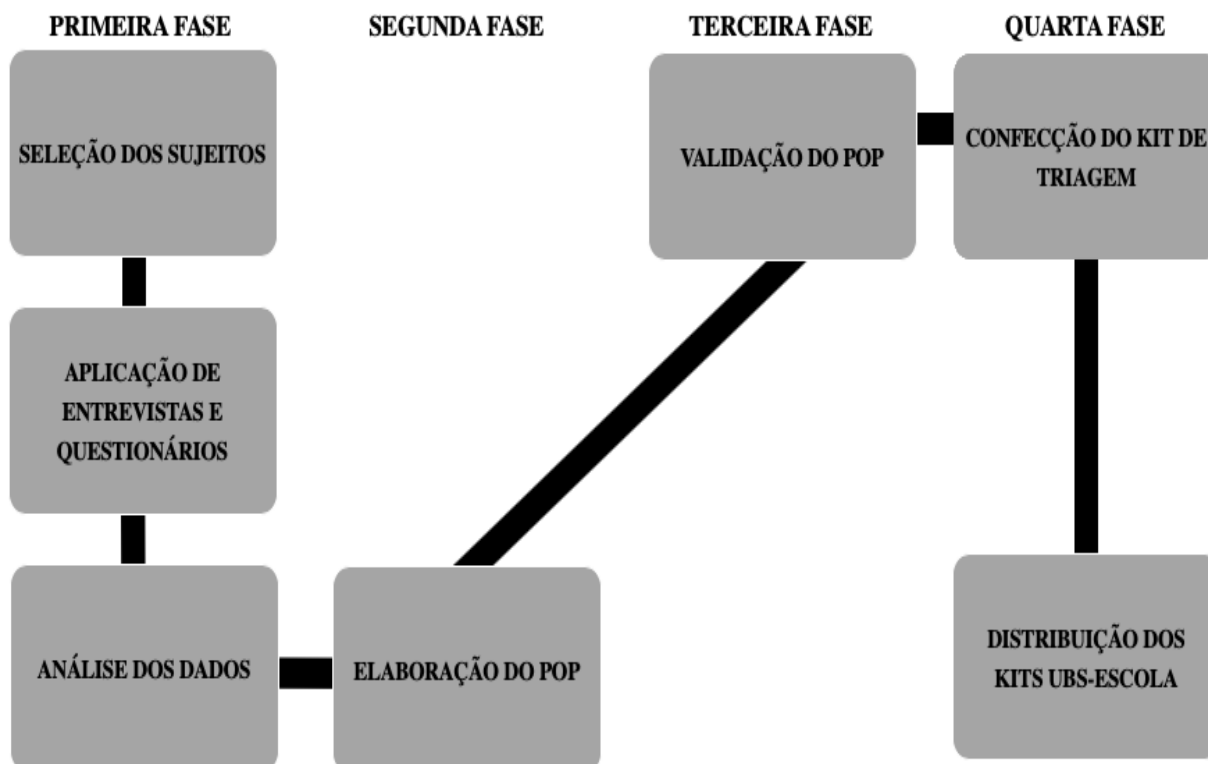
PRIMEIRA FASE

SEGUNDA FASE

TERCEIRA FASE

QUARTA FASE

SELEÇÃO DOS SUJEITOS

APLICAÇÃO DE ENTREVISTAS E QUESTIONÁRIOS

ANÁLISE DOS DADOS

ELABORAÇÃO DO POP

VALIDAÇÃO DO POP

CONFECÇÃO DO KIT DE TRIAGEM

DISTRIBUIÇÃO DOS KITS UBS-ESCOLA